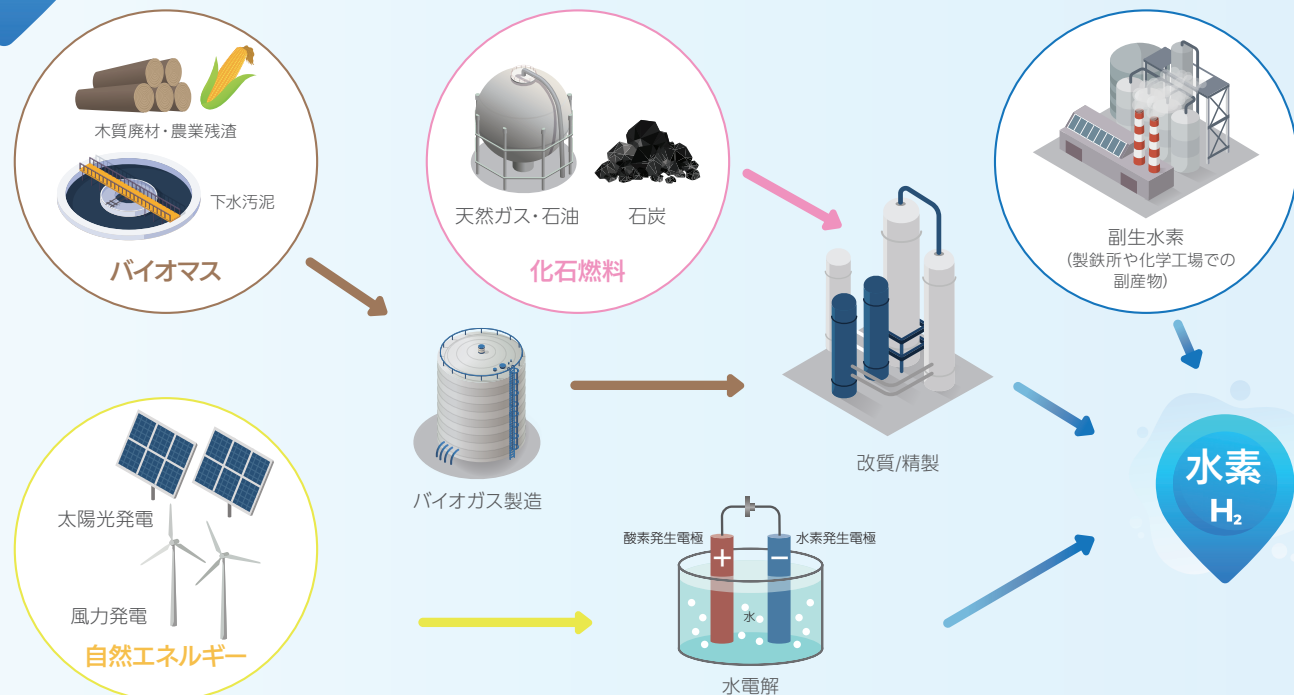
木質廃材・農業残渣

下水汚泥

バイオマス

天然ガス・石油

石炭

化石燃料

副生水素
(製鉄所や化学工場での副産物)

バイオガス製造

改質/精製

水素
$H_2$

太陽光発電

風力発電

自然エネルギー

酸素発生電極

水素発生電極

+

−

水

水電解